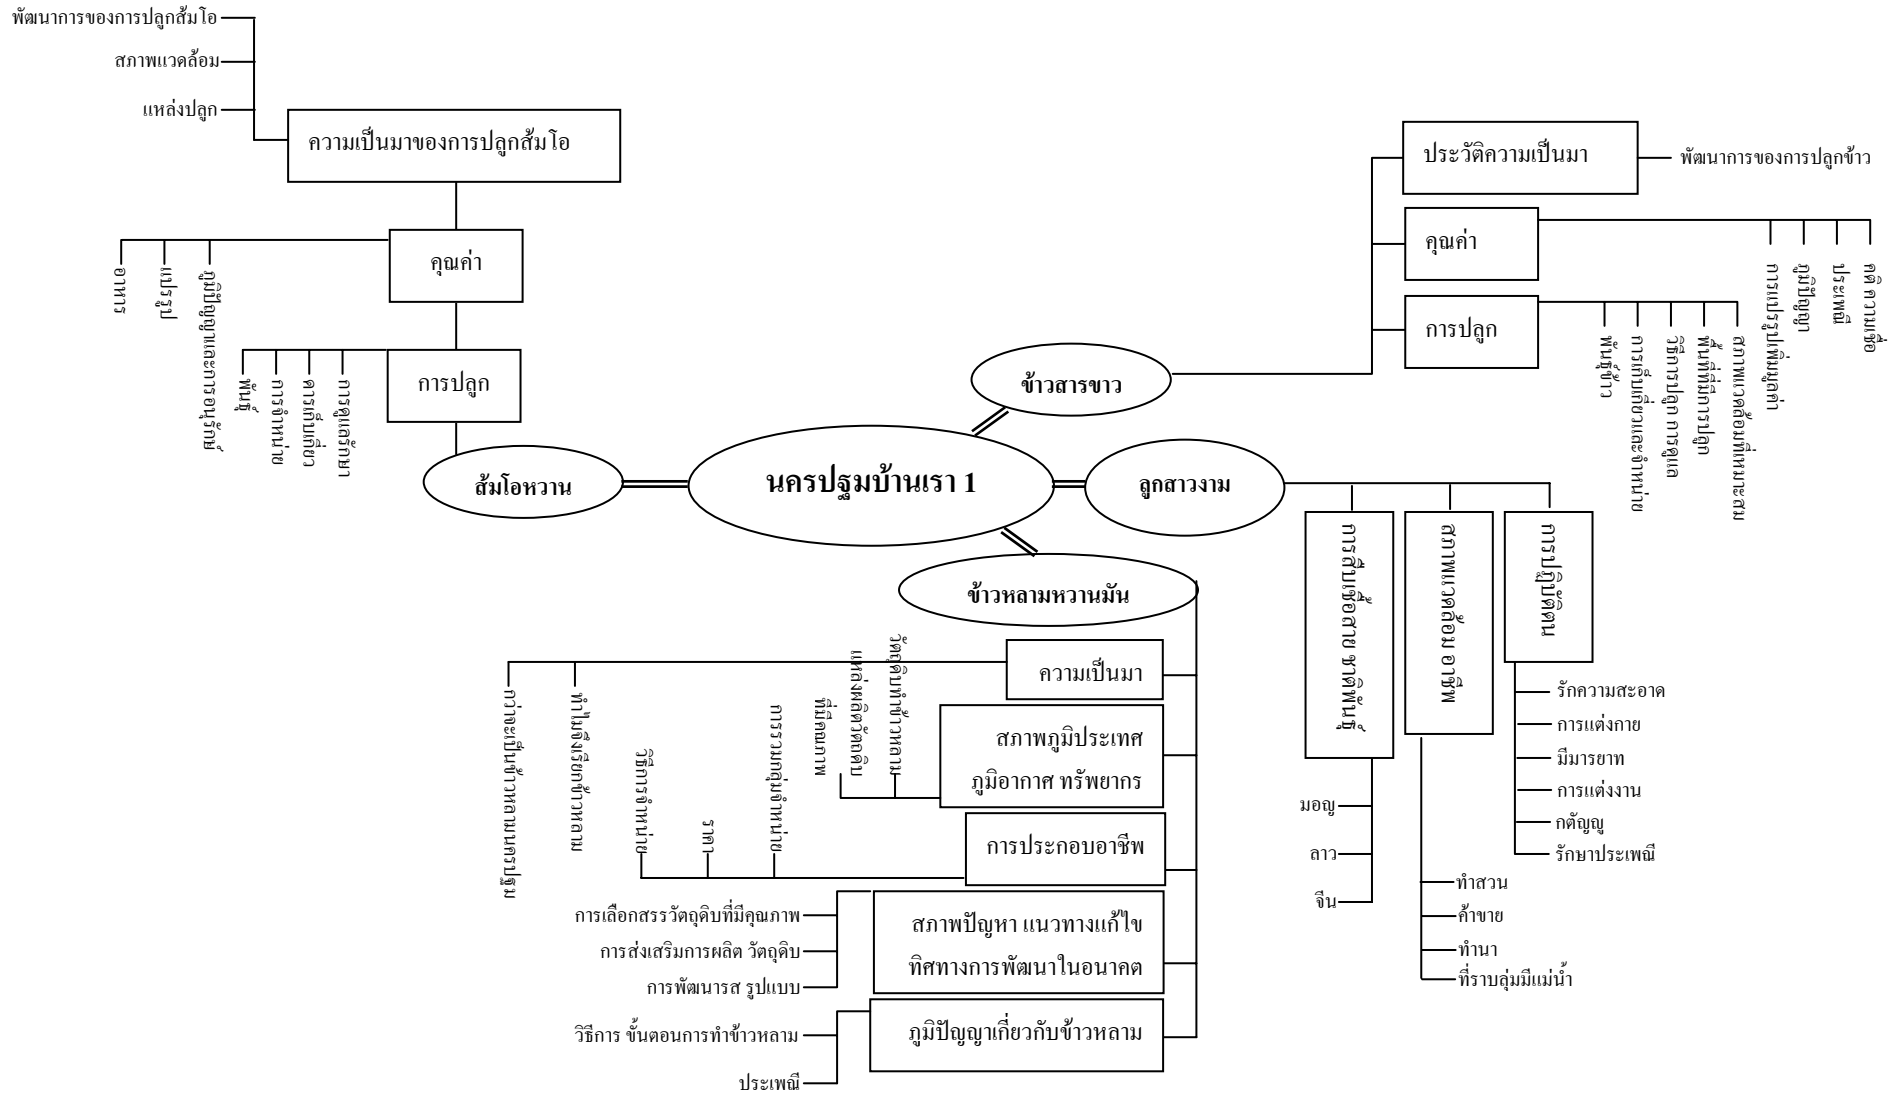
พัฒนาการของการปลูกส้มโอ
สภาพแวดล้อม
แหล่งปลูก
ความเป็นมาของการปลูกส้มโอ
คุณค่า
อาหาร
แปรรูป
ภูมิปัญญาและความเชื่อ
การปลูก
พันธุ์
การจำหน่าย
การเก็บเกี่ยว
การดูแลรักษา
ส้มโอหวาน
นครปฐมบ้านเรา 1
ข้าวสารขาว
ประวัติความเป็นมา
พัฒนาการของการปลูกข้าว
คุณค่า
การแปรรูปเพิ่มมูลค่า
ภูมิปัญญา
ประเพณี
คติความเชื่อ
การปลูก
พันธุ์ข้าว
การเก็บเกี่ยวและจำหน่าย
วิธีการปลูก การดูแล
พื้นที่ที่มีการปลูก
สภาพแวดล้อมที่เหมาะสม
ลูกสาวงาม
การสืบเชื้อสายชาติพันธุ์
มอญ
ลาว
จีน
สภาพแวดล้อม อาชีพ
ทำสวน
ค้าขาย
ทำนา
ที่ราบลุ่มมีแม่น้ำ
การปฏิบัติตน
รักความสะอาด
การแต่งกาย
มีมารยาท
การแต่งงาน
กตัญญู
รักษาประเพณี
ข้าวหลามหวานมัน
ความเป็นมา
กว่าจะเป็นข้าวหลามนครปฐม
ทำไมจึงเรียกข้าวหลาม
สภาพภูมิประเทศ ภูมิอากาศ ทรัพยากร
วัตถุดิบทำข้าวหลาม
แหล่งผลิตวัตถุดิบ
ที่ตั้งสภาพ
การประกอบอาชีพ
วิธีการจำหน่าย
ราคา
การรวมกลุ่มจำหน่าย
สภาพปัญหา แนวทางแก้ไข ทิศทางการพัฒนาในอนาคต
การเลือกสรรวัตถุดิบที่มีคุณภาพ
การส่งเสริมการผลิต วัตถุดิบ
การพัฒนารส รูปแบบ
ภูมิปัญญาเกี่ยวกับข้าวหลาม
วิธีการ ขั้นตอนการทำข้าวหลาม
ประเพณี